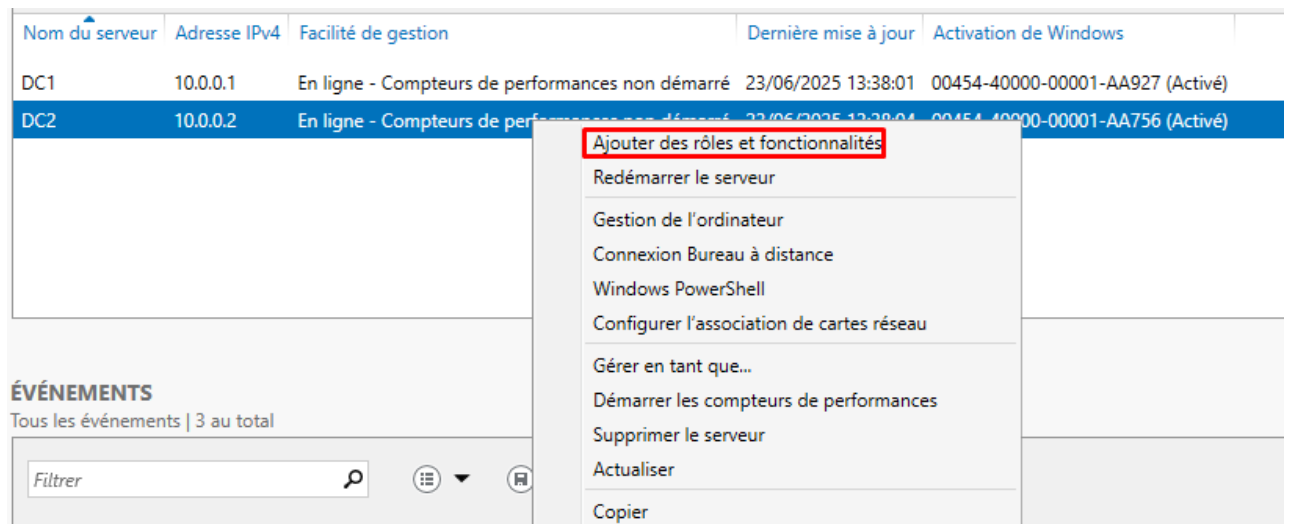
| Nom du serveur | Adresse IPv4 | Facilité de gestion | Dernière mise à jour | Activation de Windows |
|---|---|---|---|---|
| DC1 | 10.0.0.1 | En ligne - Compteurs de performances non démarré | 23/06/2025 13:38:01 | 00454-40000-00001-AA927 (Activé) |
| DC2 | 10.0.0.2 | En ligne - Compteurs de perf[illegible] | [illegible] | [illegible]0-00001-AA756 (Activé) |

Ajouter des rôles et fonctionnalités
Redémarrer le serveur
Gestion de l'ordinateur
Connexion Bureau à distance
Windows PowerShell
Configurer l'association de cartes réseau
Gérer en tant que...
Démarrer les compteurs de performances
Supprimer le serveur
Actualiser
Copier

ÉVÉNEMENTS
Tous les événements | 3 au total

Filtrer